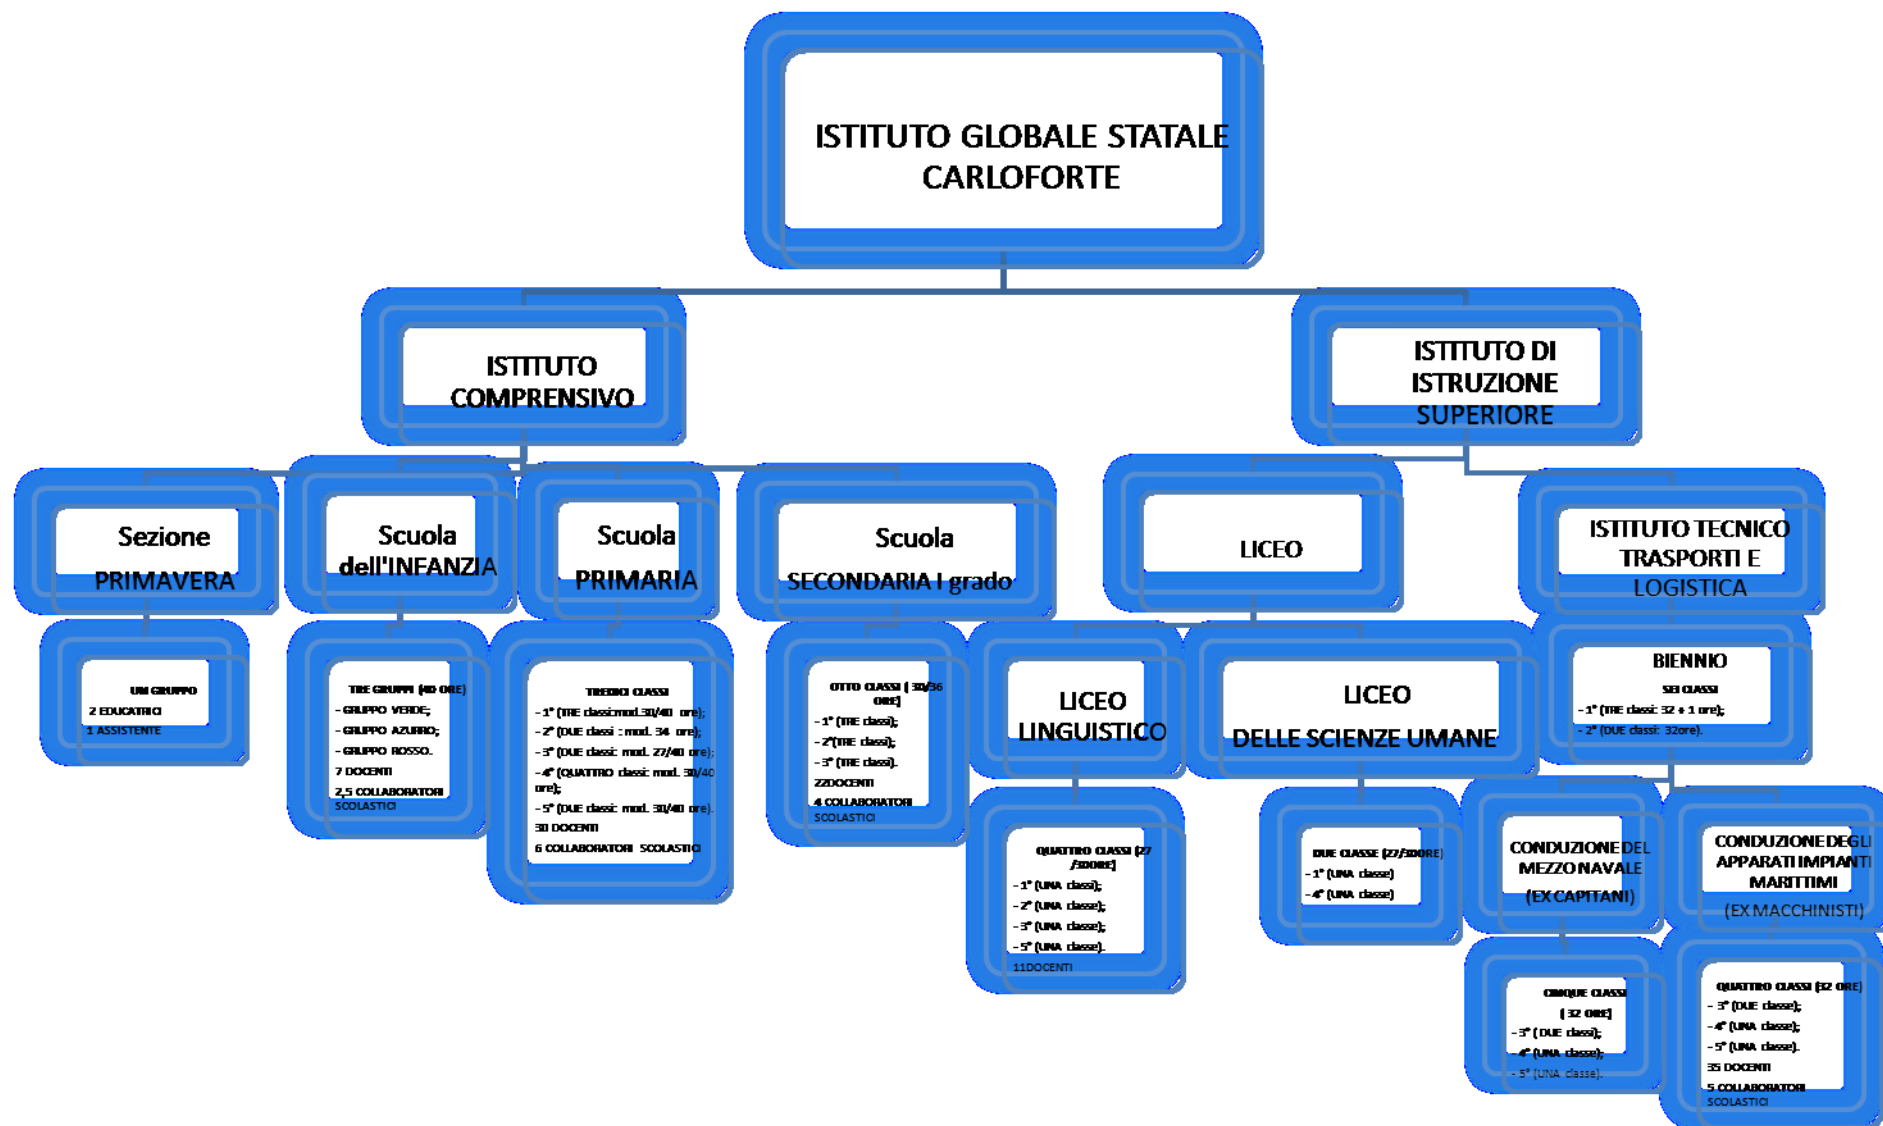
ISTITUTO GLOBALE STATALE CARLOFORTE

ISTITUTO COMPRENSIVO

ISTITUTO DI ISTRUZIONE SUPERIORE

Sezione PRIMAVERA

UN GRUPPO
2 EDUCATRICI
1 ASSISTENTE

Scuola dell'INFANZIA

TRE GRUPPI (40 ORE)
- GRUPPO VERDE;
- GRUPPO AZURRO;
- GRUPPO ROSSO.
7 DOCENTI
2,5 COLLABORATORI SCOLASTICI

Scuola PRIMARIA

TREDICI CLASSI
- 1° (TRE classimod.30/40 ore);
- 2° (DUE classi : mod. 34 ore);
- 3° (DUE classi: mod. 27/40 ore);
- 4° (QUATTRO classi: mod. 30/40 ore);
- 5° (DUE classi: mod. 30/40 ore).
30 DOCENTI
6 COLLABORATORI SCOLASTICI

Scuola SECONDARIA I grado

OTTO CLASSI ( 30/36 ORE)
- 1° (TRE classi);
- 2°(TRE classi);
- 3° (TRE classi).
22DOCENTI
4 COLLABORATORI SCOLASTICI

LICEO

LICEO LINGUISTICO

QUATTRO CLASSI (27 /30ORE)
- 1° (UNA classi);
- 2° (UNA classe);
- 3° (UNA classe);
- 5° (UNA classe).
11DOCENTI

LICEO DELLE SCIENZE UMANE

DUE CLASSE (27/30ORE)
- 1° (UNA classe)
- 4° (UNA classe)

ISTITUTO TECNICO TRASPORTI E LOGISTICA

BIENNIO
SEI CLASSI
- 1° (TRE classi: 32 + 1 ore);
- 2° (DUE classi: 32ore).

CONDUZIONE DEL MEZZO NAVALE (EX CAPITANI)

CINQUE CLASSI (32 ORE)
- 3° ( DUE classi);
- 4° (UNA classe);
- 5° (UNA classe).

CONDUZIONE DEGLI APPARATI IMPIANTI MARITTIMI (EX MACCHINISTI)

QUATTRO CLASSI (32 ORE)
- 3° (DUE classe);
- 4° (UNA classe);
- 5° (UNA classe).
35 DOCENTI
5 COLLABORATORI SCOLASTICI